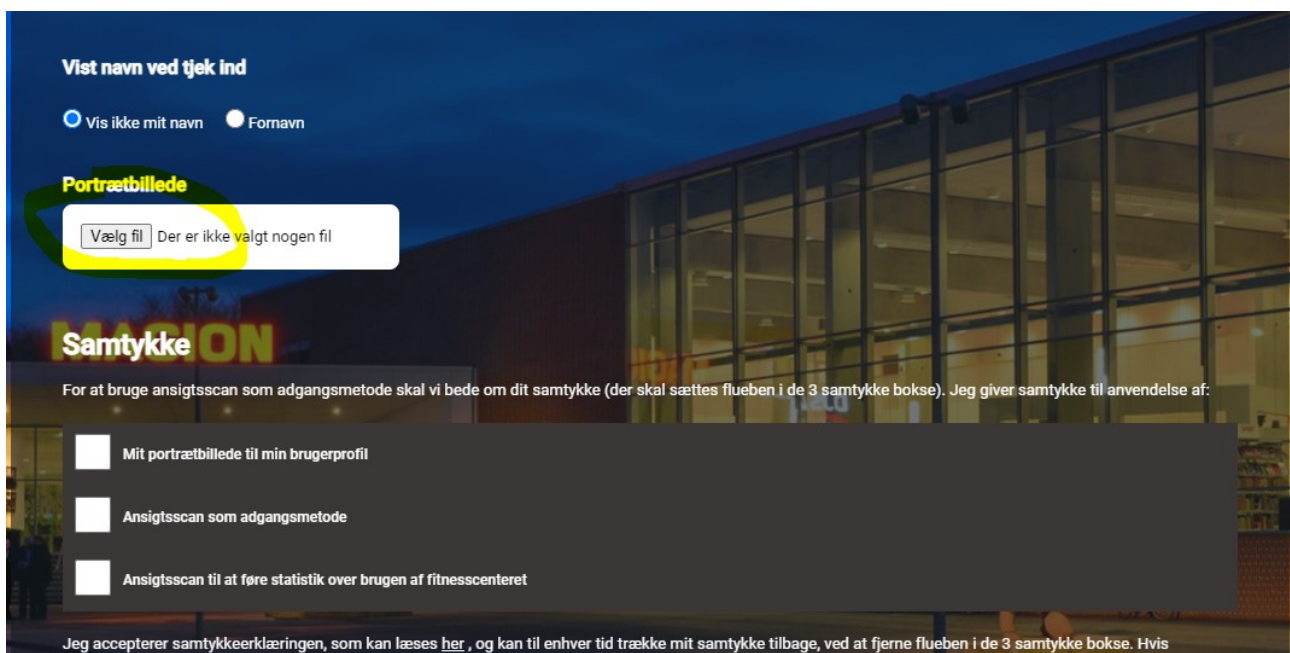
Vist navn ved tjek ind

Vis ikke mit navn Fornavn

Portrætbillede

Vælg fil Der er ikke valgt nogen fil

Samtykke

For at bruge ansigtsscan som adgangsmetode skal vi bede om dit samtykke (der skal sættes flueben i de 3 samtykke bokse). Jeg giver samtykke til anvendelse af:

Mit portrætbillede til min brugerprofil

Ansigtsscan som adgangsmetode

Ansigtsscan til at føre statistik over brugen af fitnesscenteret

Jeg accepterer samtykkeerklæringen, som kan læses her , og kan til enhver tid trække mit samtykke tilbage, ved at fjerne flueben i de 3 samtykke bokse. Hvis